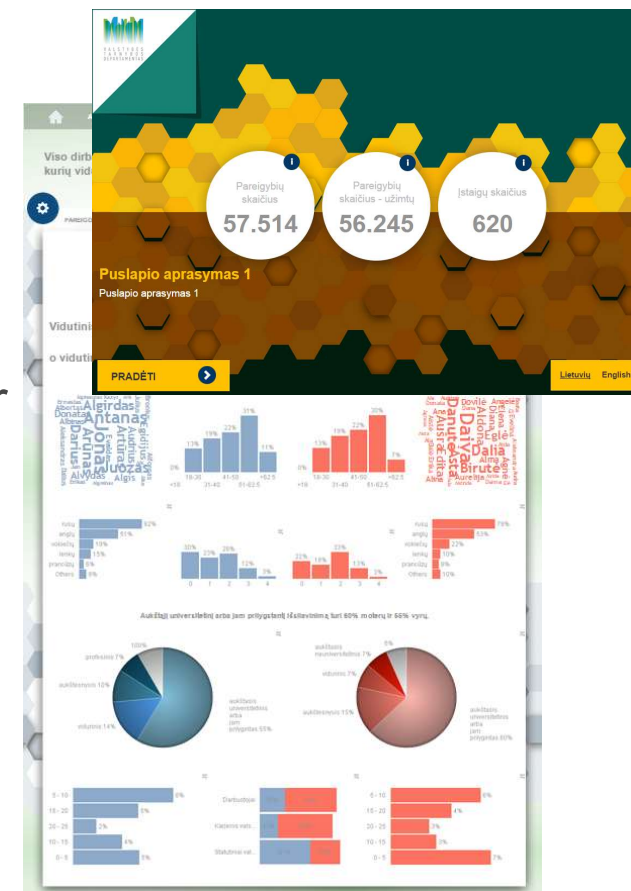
VALSTYBĖS TARNYBOS DEPARTAMENTAS

Pareigybių skaičius
57.514

Pareigybių skaičius - užimtų
56.245

Įstaigų skaičius
620

Puslapio aprasymas 1
Puslapio aprasymas 1

PRADĖTI

Lietuvių English

Viso dirb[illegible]
kurių vid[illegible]

Vidutini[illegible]

o vidutin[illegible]

Algirdas Antanas Juozas Darius Arūnas Algis Donatas Albertas

31%
13% 19% 22% 11%
0%
<18 18-30 31-40 41-50 51-62.5 >62.5

30%
11% 19% 22% 7%
0%
<18 18-30 31-40 41-50 51-62.5 >62.5

Danutė Dalia Birutė Aušrė Daiva Aldona Alma Dovilė

rusų 62%
anglų 51%
vokiečių 19%
lenkų 15%
prancūzų 6%
Others 6%

30% 23% 26% 12% 3%
0 1 2 3 4

32% 19% 23% 11% 2%
0 1 2 3 4

rusų 78%
anglų 53%
vokiečių 22%
lenkų 9%
prancūzų 8%
Others 10%

Aukštąjį universitetinį arba jam prilygstantį išsilavinimą turi 60% moterų ir 56% vyrų.

100%
profesinis 7%
aukštesnysis 12%
vidurinis 14%
aukštasis universitetinis arba jam prilygstantis 55%

5%
aukštasis neuniversitetinis 7%
vidurinis 7%
aukštesnysis 15%
aukštasis universitetinis arba jam prilygstantis 60%

0 - 10 6%
10 - 20 5%
20 - 25 2%
10 - 15 4%
0 - 5 5%

Darbuotojai
Karjeros vals.
Statutiniai vat.

0 - 10 6%
15 - 20 4%
20 - 25 3%
10 - 15 3%
0 - 5 7%